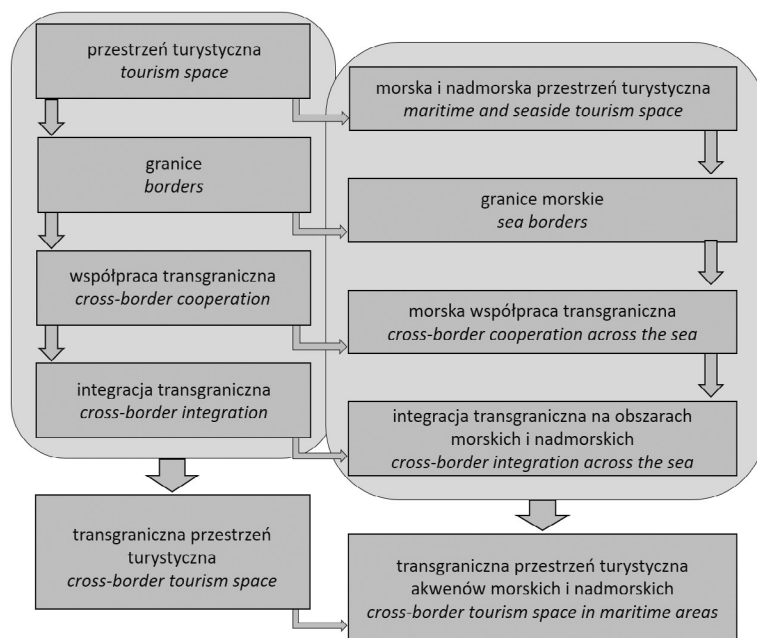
przestrzeń turystyczna
*tourism space*

granice
*borders*

współpraca transgraniczna
*cross-border cooperation*

integracja transgraniczna
*cross-border integration*

morska i nadmorska przestrzeń turystyczna
*maritime and seaside tourism space*

granice morskie
*sea borders*

morska współpraca transgraniczna
*cross-border cooperation across the sea*

integracja transgraniczna na obszarach morskich i nadmorskich
*cross-border integration across the sea*

transgraniczna przestrzeń turystyczna
*cross-border tourism space*

transgraniczna przestrzeń turystyczna akwenów morskich i nadmorskich
*cross-border tourism space in maritime areas*